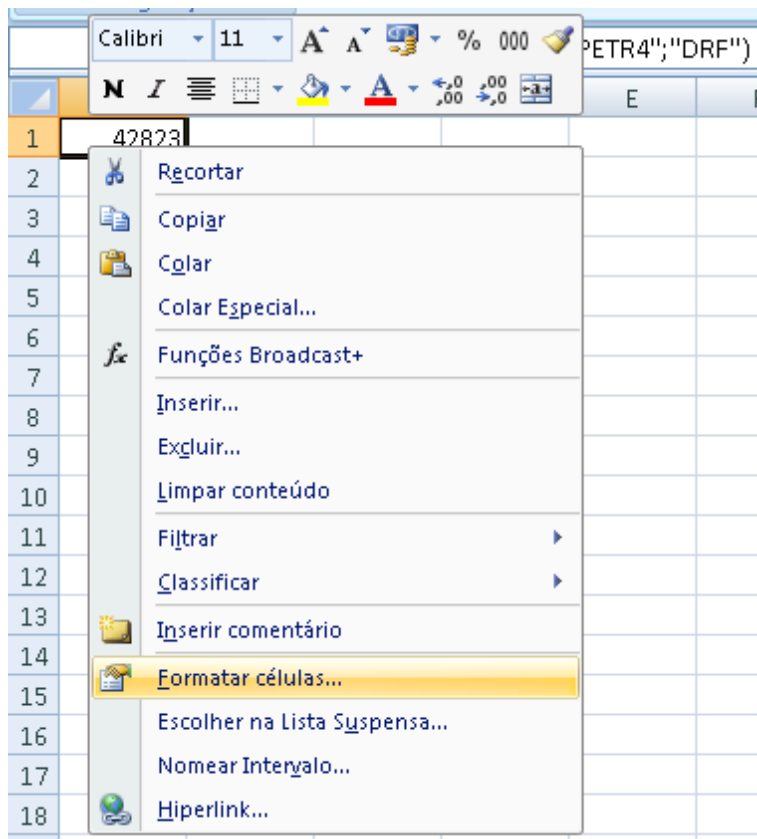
Calibri 11 A A % 000
PETR4";"DRF")
N I
E
1 42823
2
3
4
5
6
7
8
9
10
11
12
13
14
15
16
17
18

Recortar
Copiar
Colar
Colar Especial...
Funções Broadcast+
Inserir...
Excluir...
Limpar conteúdo
Filtrar
Classificar
Inserir comentário
Formatar células...
Escolher na Lista Suspensa...
Nomear Intervalo...
Hiperlink...